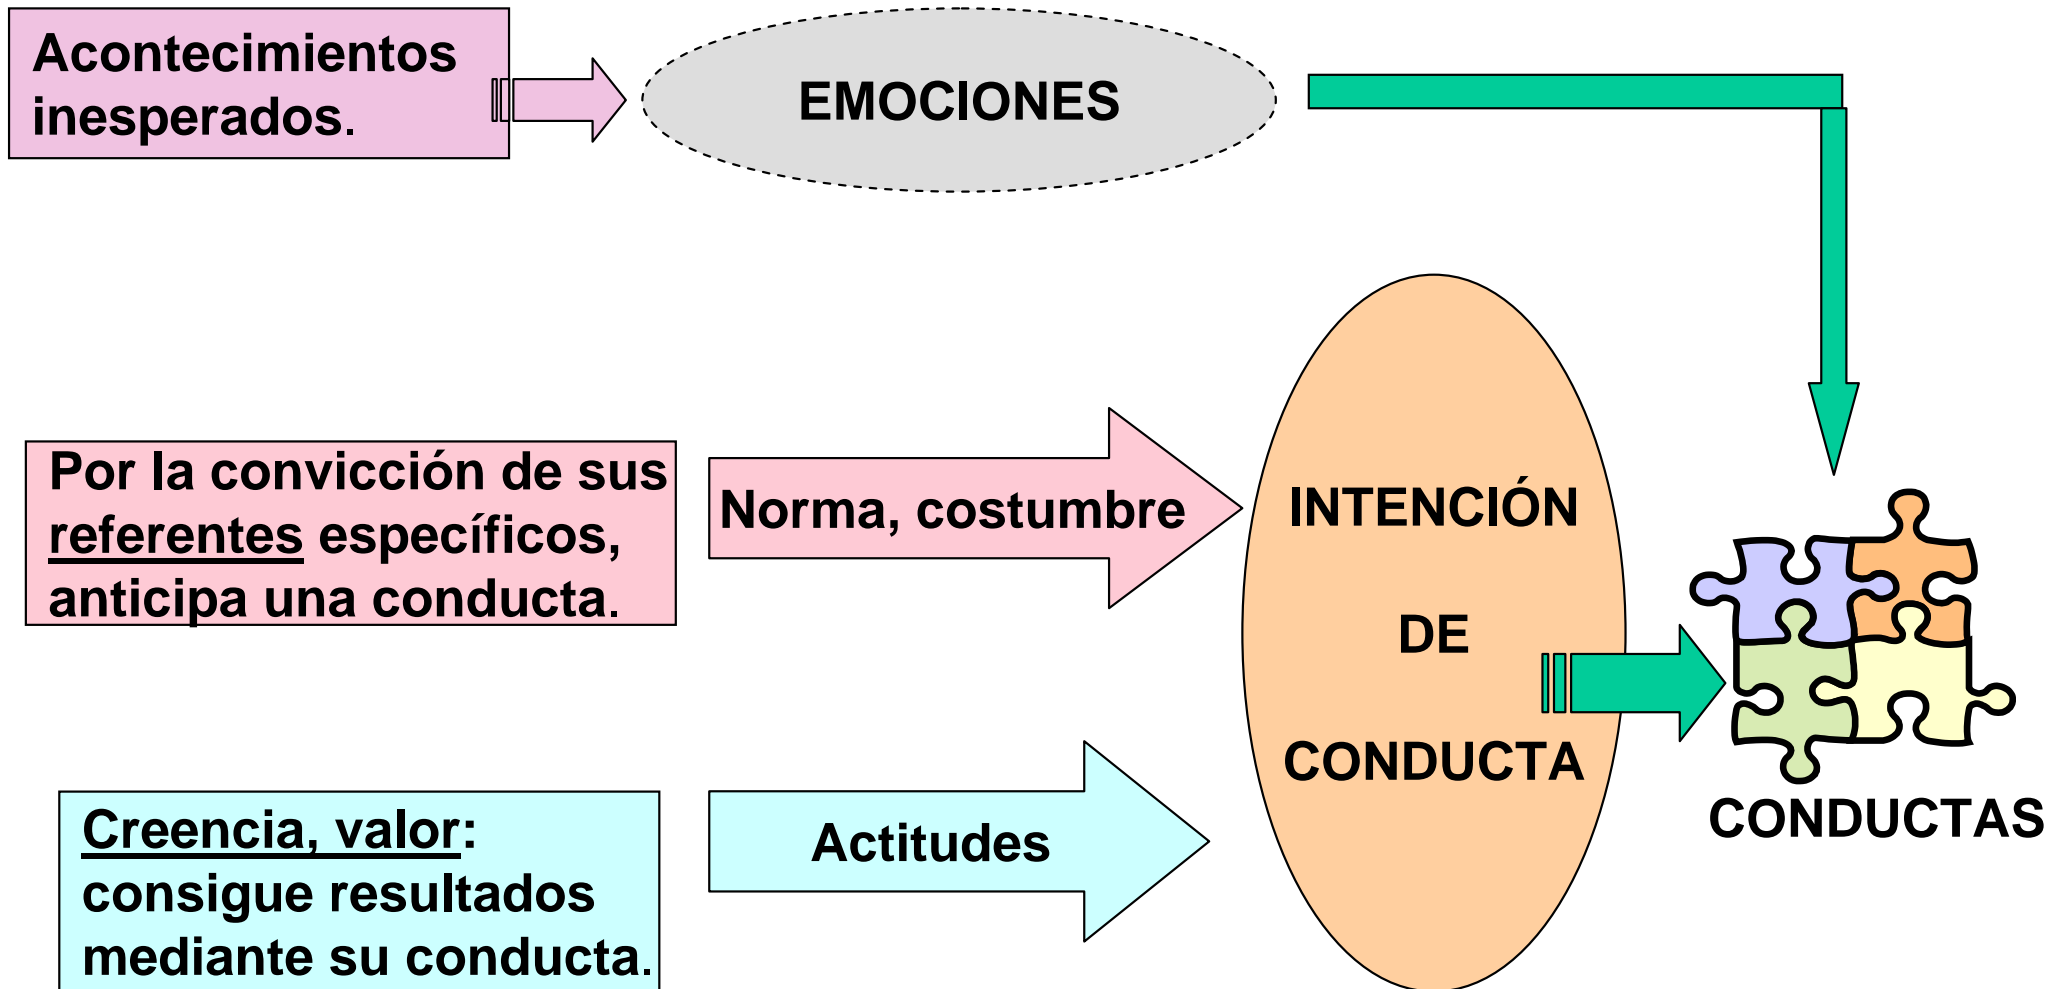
Acontecimientos inesperados.

EMOCIONES

Por la convicción de sus referentes específicos, anticipa una conducta.

Norma, costumbre

INTENCIÓN

DE

CONDUCTA

CONDUCTAS

Creencia, valor: consigue resultados mediante su conducta.

Actitudes